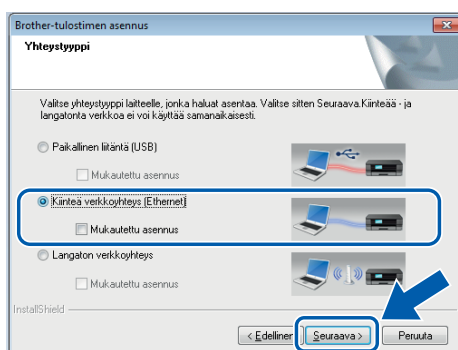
Brother-tulostimen asennus

Yhteystyyppi

Valitse yhteystyyppi laitteelle, jonka haluat asentaa. Valitse sitten Seuraava.Kiinteää - ja langatonta verkkoa ei voi käyttää samanaikaisesti.

Paikallinen liitäntä (USB)

Mukautettu asennus

Kiinteä verkkoyhteys (Ethernet)

Mukautettu asennus

Langaton verkkoyhteys

Mukautettu asennus

InstallShield

< Edellinen

Seuraava >

Peruuta